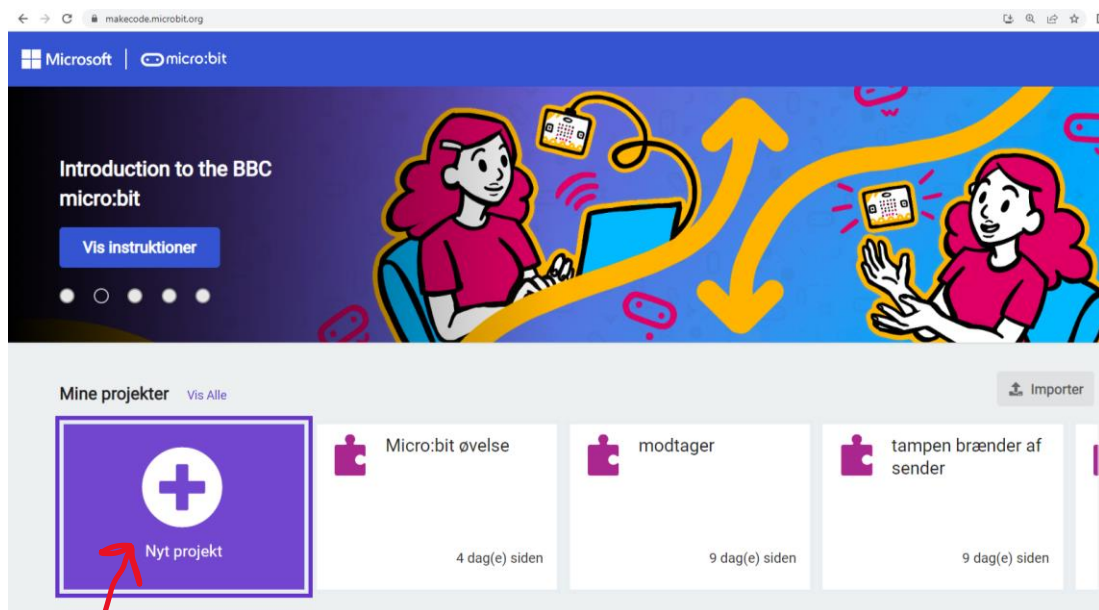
makecode.microbit.org

Microsoft | micro:bit

Introduction to the BBC micro:bit

Vis instruktioner

Mine projekter Vis Alle

Importer

Nyt projekt

Micro:bit øvelse

4 dag(e) siden

modtager

9 dag(e) siden

tampen brænder af sender

9 dag(e) siden